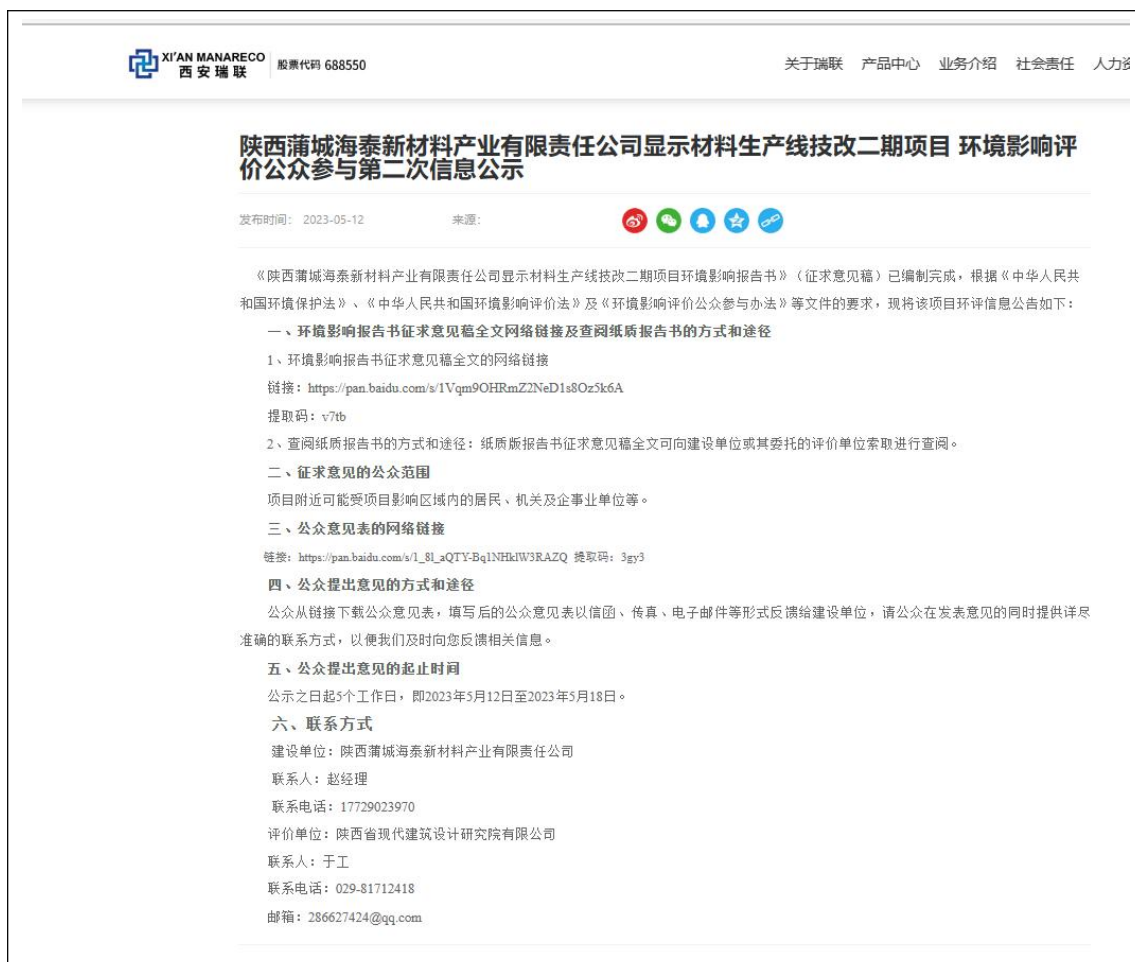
XI'AN MANARECO 西安瑞联 股票代码 688550

关于瑞联 产品中心 业务介绍 社会责任 人力资

陕西蒲城海泰新材料产业有限责任公司显示材料生产线技改二期项目 环境影响评价公众参与第二次信息公示

发布时间：2023-05-12 来源：

《陕西蒲城海泰新材料产业有限责任公司显示材料生产线技改二期项目环境影响报告书》（征求意见稿）已编制完成，根据《中华人民共和国环境保护法》、《中华人民共和国环境影响评价法》及《环境影响评价公众参与办法》等文件的要求，现将该项目环评信息公告如下：

一、环境影响报告书征求意见稿全文网络链接及查阅纸质报告书的方式和途径

1、环境影响报告书征求意见稿全文的网络链接

链接：https://pan.baidu.com/s/1Vqm9OHRmZ2NeD1s8Oz5k6A

提取码：v7tb

2、查阅纸质报告书的方式和途径：纸质版报告书征求意见稿全文可向建设单位或其委托的评价单位索取进行查阅。

二、征求意见的公众范围

项目附近可能受项目影响区域内的居民、机关及企事业单位等。

三、公众意见表的网络链接

链接：https://pan.baidu.com/s/1_8l_aQTY-Bq1NHklW3RAZQ 提取码：3gy3

四、公众提出意见的方式和途径

公众从链接下载公众意见表，填写后的公众意见表以信函、传真、电子邮件等形式反馈给建设单位，请公众在发表意见的同时提供详尽准确的联系方式，以便我们及时向您反馈相关信息。

五、公众提出意见的起止时间

公示之日起5个工作日，即2023年5月12日至2023年5月18日。

六、联系方式

建设单位：陕西蒲城海泰新材料产业有限责任公司

联系人：赵经理

联系电话：17729023970

评价单位：陕西省现代建筑设计研究院有限公司

联系人：于工

联系电话：029-81712418

邮箱：286627424@qq.com